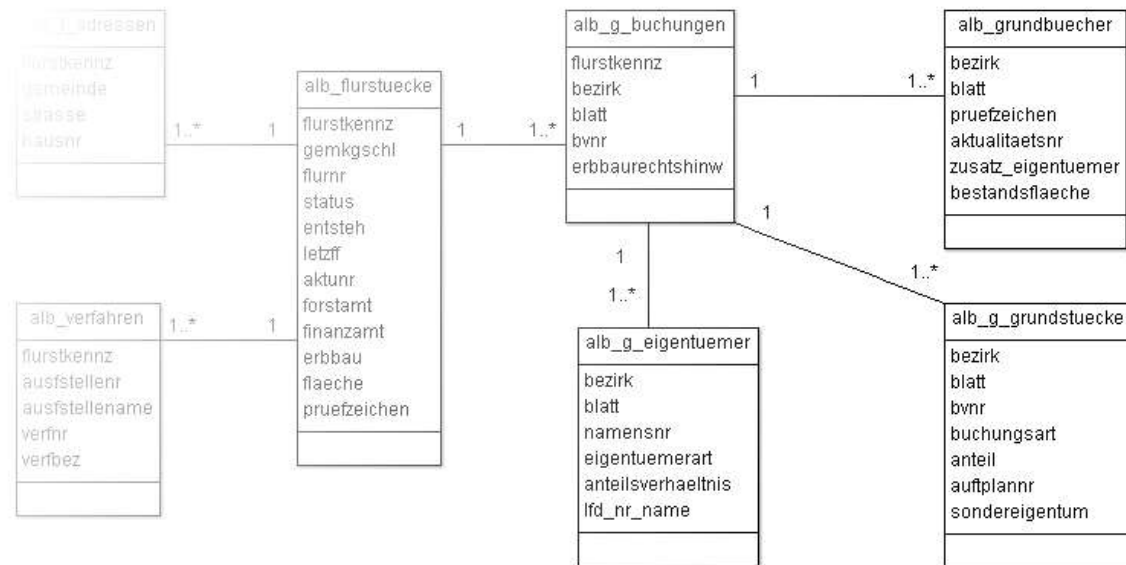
alb_f_adressen
flurstkennz
gemeinde
strasse
hausnr

1..*
1

alb_flurstuecke
flurstkennz
gemkgschl
flurnr
status
entsteh
letzff
aktunr
forstamt
finanzamt
erbbau
flaeche
pruefzeichen

alb_verfahren
flurstkennz
ausfstellenr
ausfstellename
verfnr
verfbez

1..*
1

1
1..*

alb_g_buchungen
flurstkennz
bezirk
blatt
bvnr
erbbaurechtshinw

1
1..*

alb_grundbuecher
bezirk
blatt
pruefzeichen
aktualitaetsnr
zusatz_eigentuemer
bestandsflaeche

1
1..*

alb_g_grundstuecke
bezirk
blatt
bvnr
buchungsart
anteil
auftplannr
sondereigentum

1
1..*

alb_g_eigentuemer
bezirk
blatt
namensnr
eigentuemerart
anteilsverhaeltnis
lfd_nr_name